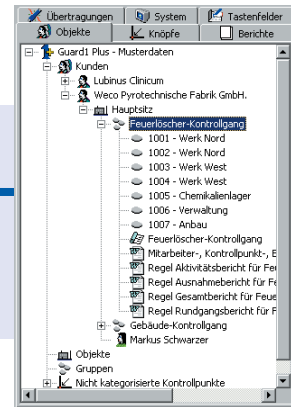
Übertragungen | System | Tastenfelder
Objekte | Knöpfe | Berichte

Guard1 Plus - Musterdaten
Kunden
Lubinus Clinicum
Weco Pyrotechnische Fabrik GmbH.
Hauptsitz
Feuerlöscher-Kontrollgang
1001 - Werk Nord
1002 - Werk Nord
1003 - Werk West
1004 - Werk West
1005 - Chemikalienlager
1006 - Verwaltung
1007 - Anbau
Feuerlöscher-Kontrollgang
Mitarbeiter-, Kontrollpunkt-, E
Regel Aktivitätsbericht für Fe
Regel Ausnahmebericht für Fe
Regel Gesamtbericht für Feue
Regel Rundgangsbericht für F
Gebäude-Kontrollgang
Markus Schwarzer
Objekte
Gruppen
Nicht kategorisierte Kontrollpunkte